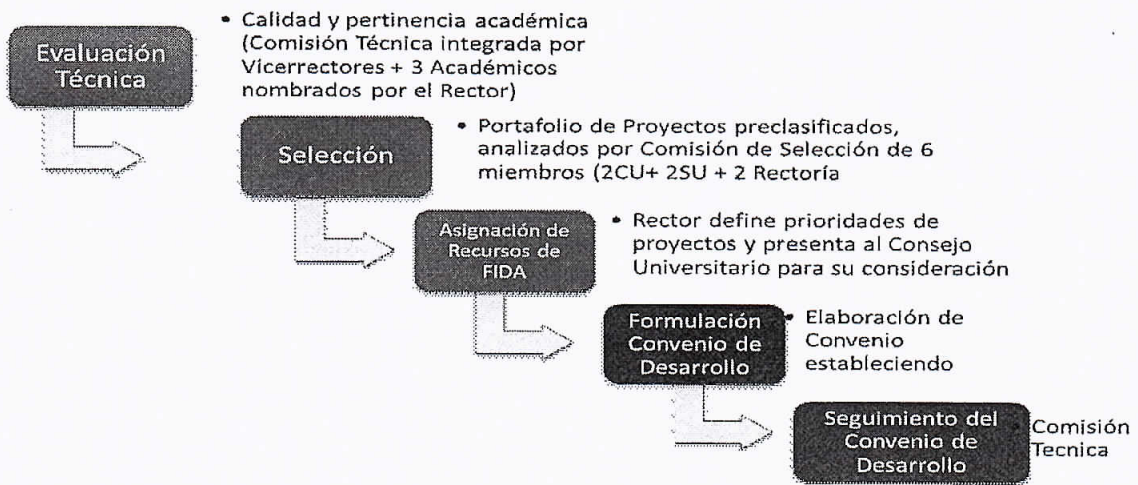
Evaluación Técnica

• Calidad y pertinencia académica (Comisión Técnica integrada por Vicerrectores + 3 Académicos nombrados por el Rector)

Selección

• Portafolio de Proyectos preclasificados, analizados por Comisión de Selección de 6 miembros (2CU+ 2SU + 2 Rectoría

Asignación de Recursos de FIDA

• Rector define prioridades de proyectos y presenta al Consejo Universitario para su consideración

Formulación Convenio de Desarrollo

• Elaboración de Convenio estableciendo

Seguimiento del Convenio de Desarrollo

Comisión Tecnica